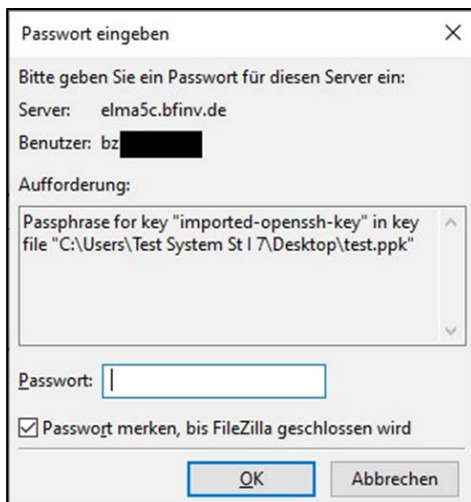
Passwort eingeben

×

Bitte geben Sie ein Passwort für diesen Server ein:

Server: elma5c.bfinv.de

Benutzer: bz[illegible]

Aufforderung:

Passphrase for key "imported-openssh-key" in key file "C:\Users\Test System St I 7\Desktop\test.ppk"

Passwort:

Passwort merken, bis FileZilla geschlossen wird

OK

Abbrechen